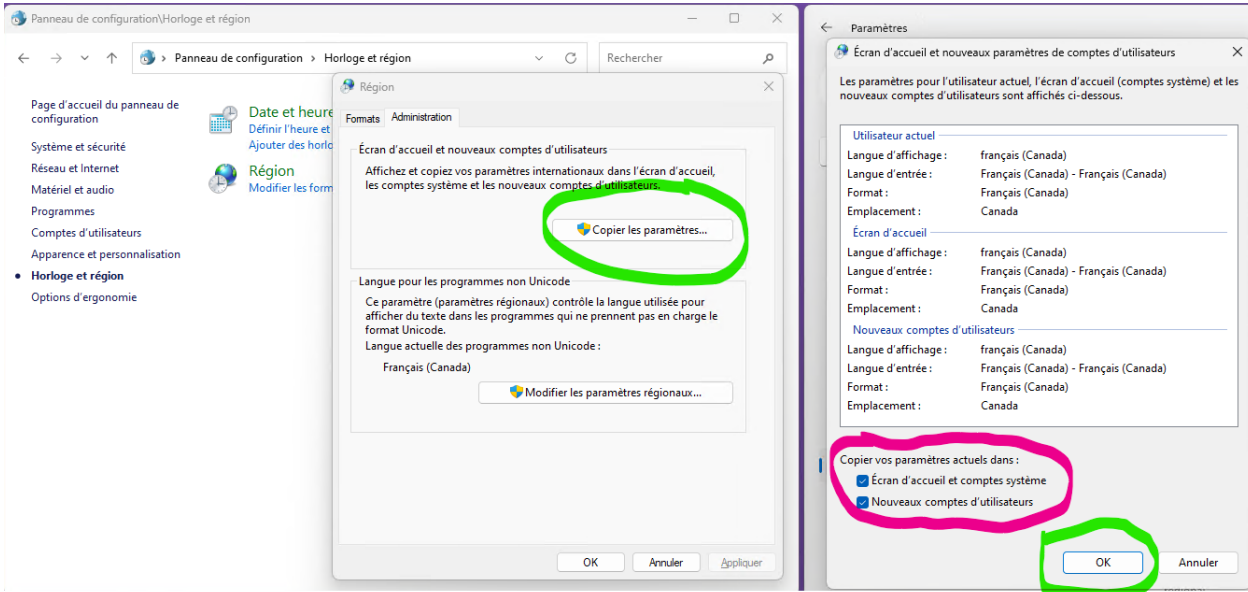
Panneau de configuration\Horloge et région

Panneau de configuration > Horloge et région

Rechercher

Page d'accueil du panneau de configuration

Système et sécurité

Réseau et Internet

Matériel et audio

Programmes

Comptes d'utilisateurs

Apparence et personnalisation

Horloge et région

Options d'ergonomie

Date et heure

Définir l'heure et

Ajouter des horlo

Région

Modifier les form

Région

Formats

Administration

Écran d'accueil et nouveaux comptes d'utilisateurs

Affichez et copiez vos paramètres internationaux dans l'écran d'accueil, les comptes système et les nouveaux comptes d'utilisateurs.

Copier les paramètres...

Langue pour les programmes non Unicode

Ce paramètre (paramètres régionaux) contrôle la langue utilisée pour afficher du texte dans les programmes qui ne prennent pas en charge le format Unicode.

Langue actuelle des programmes non Unicode :

Français (Canada)

Modifier les paramètres régionaux...

OK

Annuler

Appliquer

Paramètres

Écran d'accueil et nouveaux paramètres de comptes d'utilisateurs

Les paramètres pour l'utilisateur actuel, l'écran d'accueil (comptes système) et les nouveaux comptes d'utilisateurs sont affichés ci-dessous.

Utilisateur actuel

| | |
|---|---|
| Langue d'affichage : | français (Canada) |
| Langue d'entrée : | Français (Canada) - Français (Canada) |
| Format : | Français (Canada) |
| Emplacement : | Canada |

Écran d'accueil

| | |
|---|---|
| Langue d'affichage : | français (Canada) |
| Langue d'entrée : | Français (Canada) - Français (Canada) |
| Format : | Français (Canada) |
| Emplacement : | Canada |

Nouveaux comptes d'utilisateurs

| | |
|---|---|
| Langue d'affichage : | français (Canada) |
| Langue d'entrée : | Français (Canada) - Français (Canada) |
| Format : | Français (Canada) |
| Emplacement : | Canada |

Copier vos paramètres actuels dans :

Écran d'accueil et comptes système

Nouveaux comptes d'utilisateurs

OK

Annuler